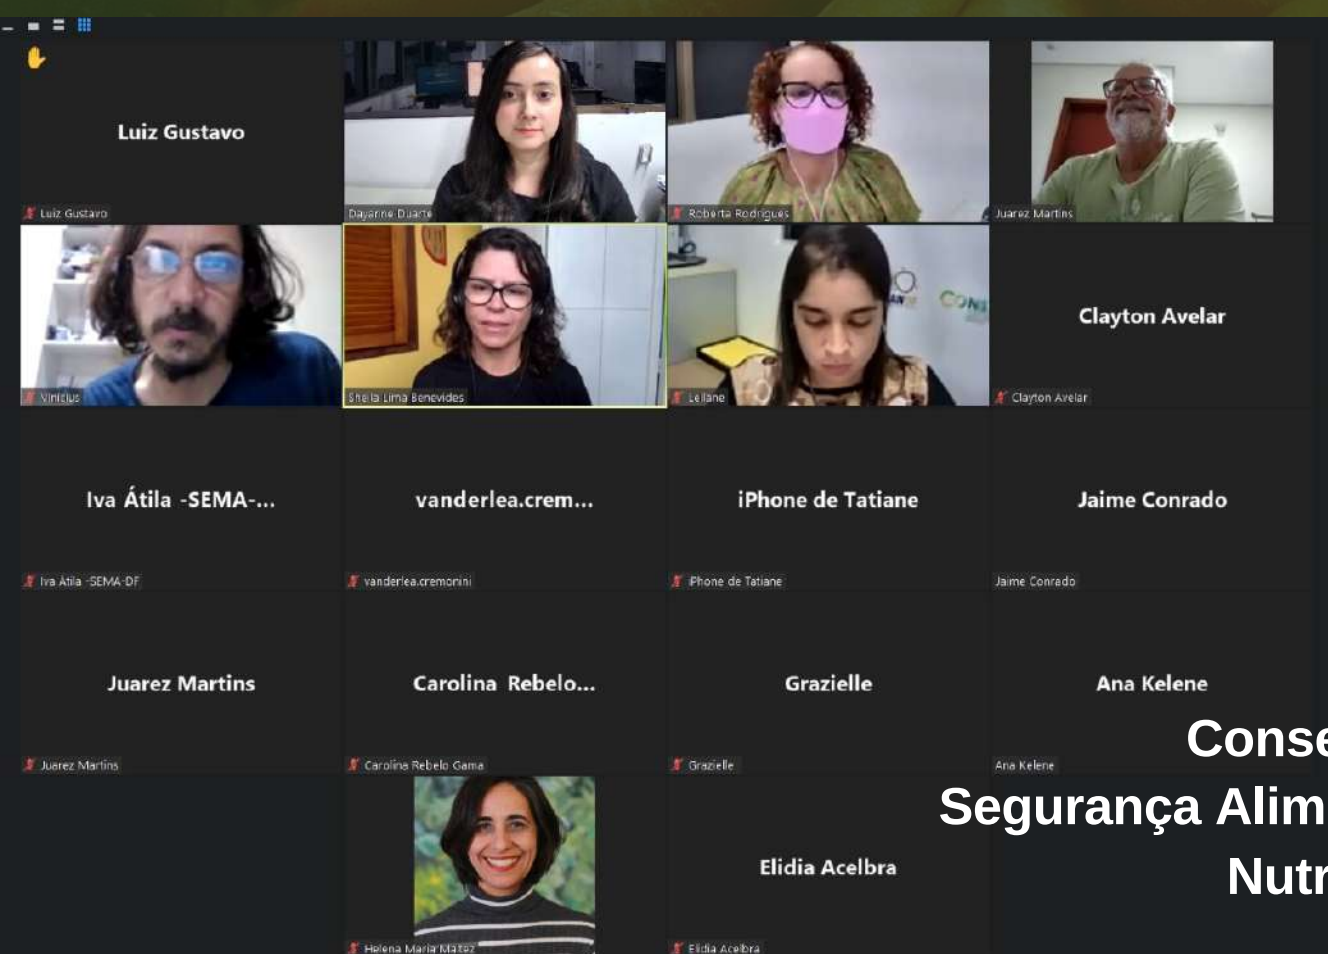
Luiz Gustavo
Luiz Gustavo
Dayanne Duarte
Roberta Rodrigues
Juarez Martins
Vinicius
Sheila Lima Benevides
Leiliane
Clayton Avelar
Clayton Avelar
Iva Átila -SEMA-...
Iva Átila -SEMA-DF
vanderlea.crem...
vanderlea.cremonini
iPhone de Tatiane
iPhone de Tatiane
Jaime Conrado
Jaime Conrado
Juarez Martins
Juarez Martins
Carolina Rebelo...
Carolina Rebelo Gama
Grazielle
Grazielle
Ana Kelene
Ana Kelene
Helena Maria Matez
Elidia Acelbra
Elidia Acelbra
Conse
Segurança Alim
Nutr